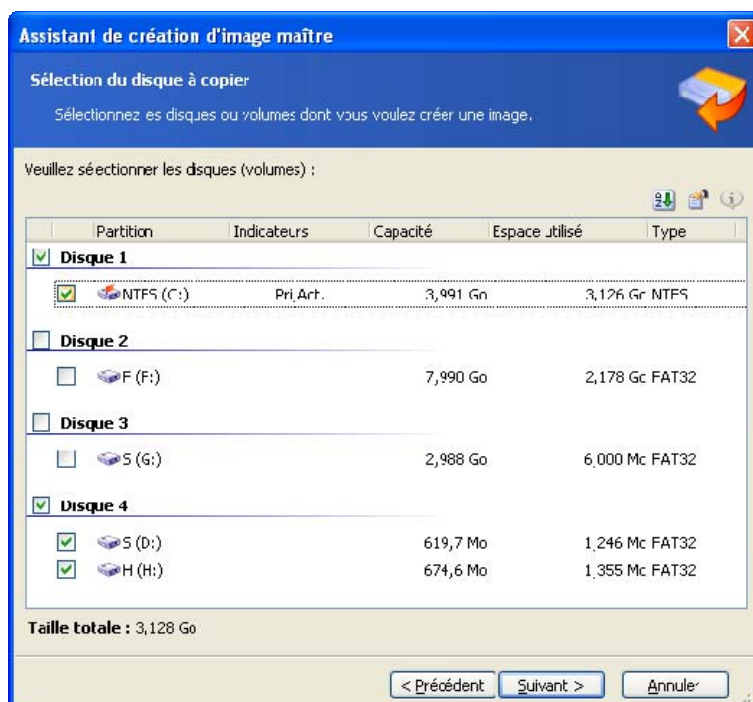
Assistant de création d'image maître

Sélection du disque à copier

Sélectionnez es disques ou volumes dont vous voulez créer une image.

Veuillez séectionner les dsques (volumes) :

| Partition | Indicateurs | Capacité | Espace utilisé | Type |
|---|---|---|---|---|
| Disque 1 | | | | |
| NTFS (C:) | Pri,Act. | 3,991 Go | 3,126 Go | NTFS |
| Disque 2 | | | | |
| F (F:) | | 7,990 Go | 2,178 Go | FAT32 |
| Disque 3 | | | | |
| S (G:) | | 2,988 Go | 6,000 Mo | FAT32 |
| Disque 4 | | | | |
| S (D:) | | 619,7 Mo | 1,246 Mo | FAT32 |
| H (H:) | | 674,6 Mo | 1,355 Mo | FAT32 |

Taille totale : 3,128 Go

< Précédent   Suivant >   Annuler